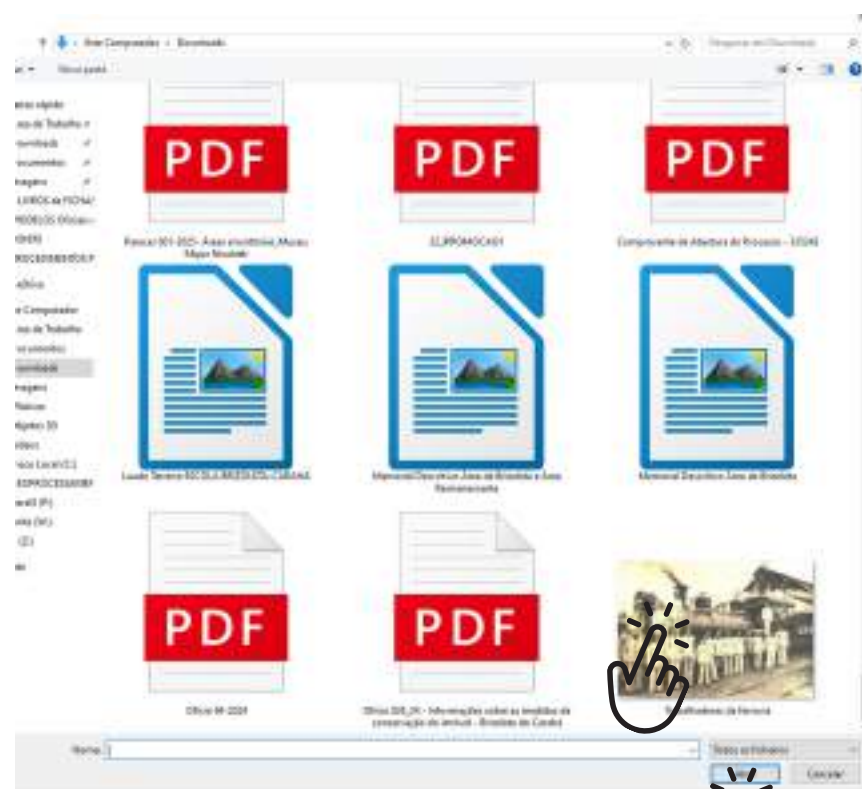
Este Computador › Downloads

Pesquisar em Downloads

Nova pasta

Acesso rápido
Área de Trabalho
Downloads
Documentos
Imagens
LIVROS da FICHA
MODELOS Ofícios
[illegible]
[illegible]

Este Computador
Área de Trabalho
Documentos
Downloads
Imagens
Músicas
Objetos 3D
Vídeos
Disco Local (C:)
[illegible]
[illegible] (F:)
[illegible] (H:)
(Z:)

PDF
Parecer 001-2025 - Áreas envoltórias_Museu Major Novaes

PDF
22_8ROMOCAO1

PDF
Comprovante de Abertura do Processo - 33142

Laudo Técnico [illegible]

Memorial Descritivo Área de Brasilito e Área Remanescente

Memorial Descritivo Área de Brasilito

PDF
Ofício 69-2024

PDF
Ofício 335_25 - Informações sobre as medidas de conservação do imóvel - Brasiléia do Cunha

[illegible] de Itanoca

Nome:

Todos os Arquivos

Abrir

Cancelar